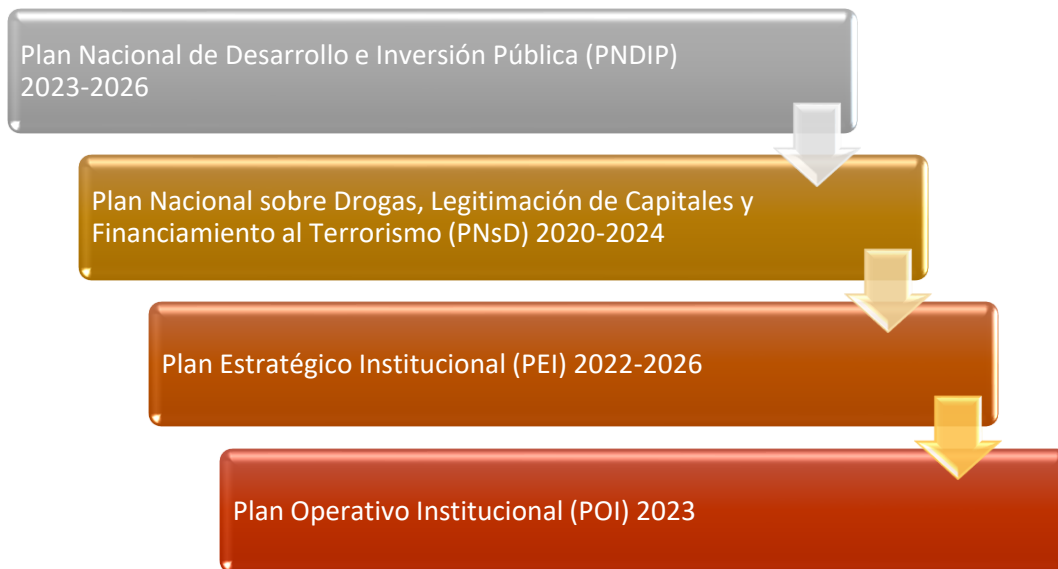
Plan Nacional de Desarrollo e Inversión Pública (PNDIP) 2023-2026

Plan Nacional sobre Drogas, Legitimación de Capitales y Financiamiento al Terrorismo (PNsD) 2020-2024

Plan Estratégico Institucional (PEI) 2022-2026

Plan Operativo Institucional (POI) 2023